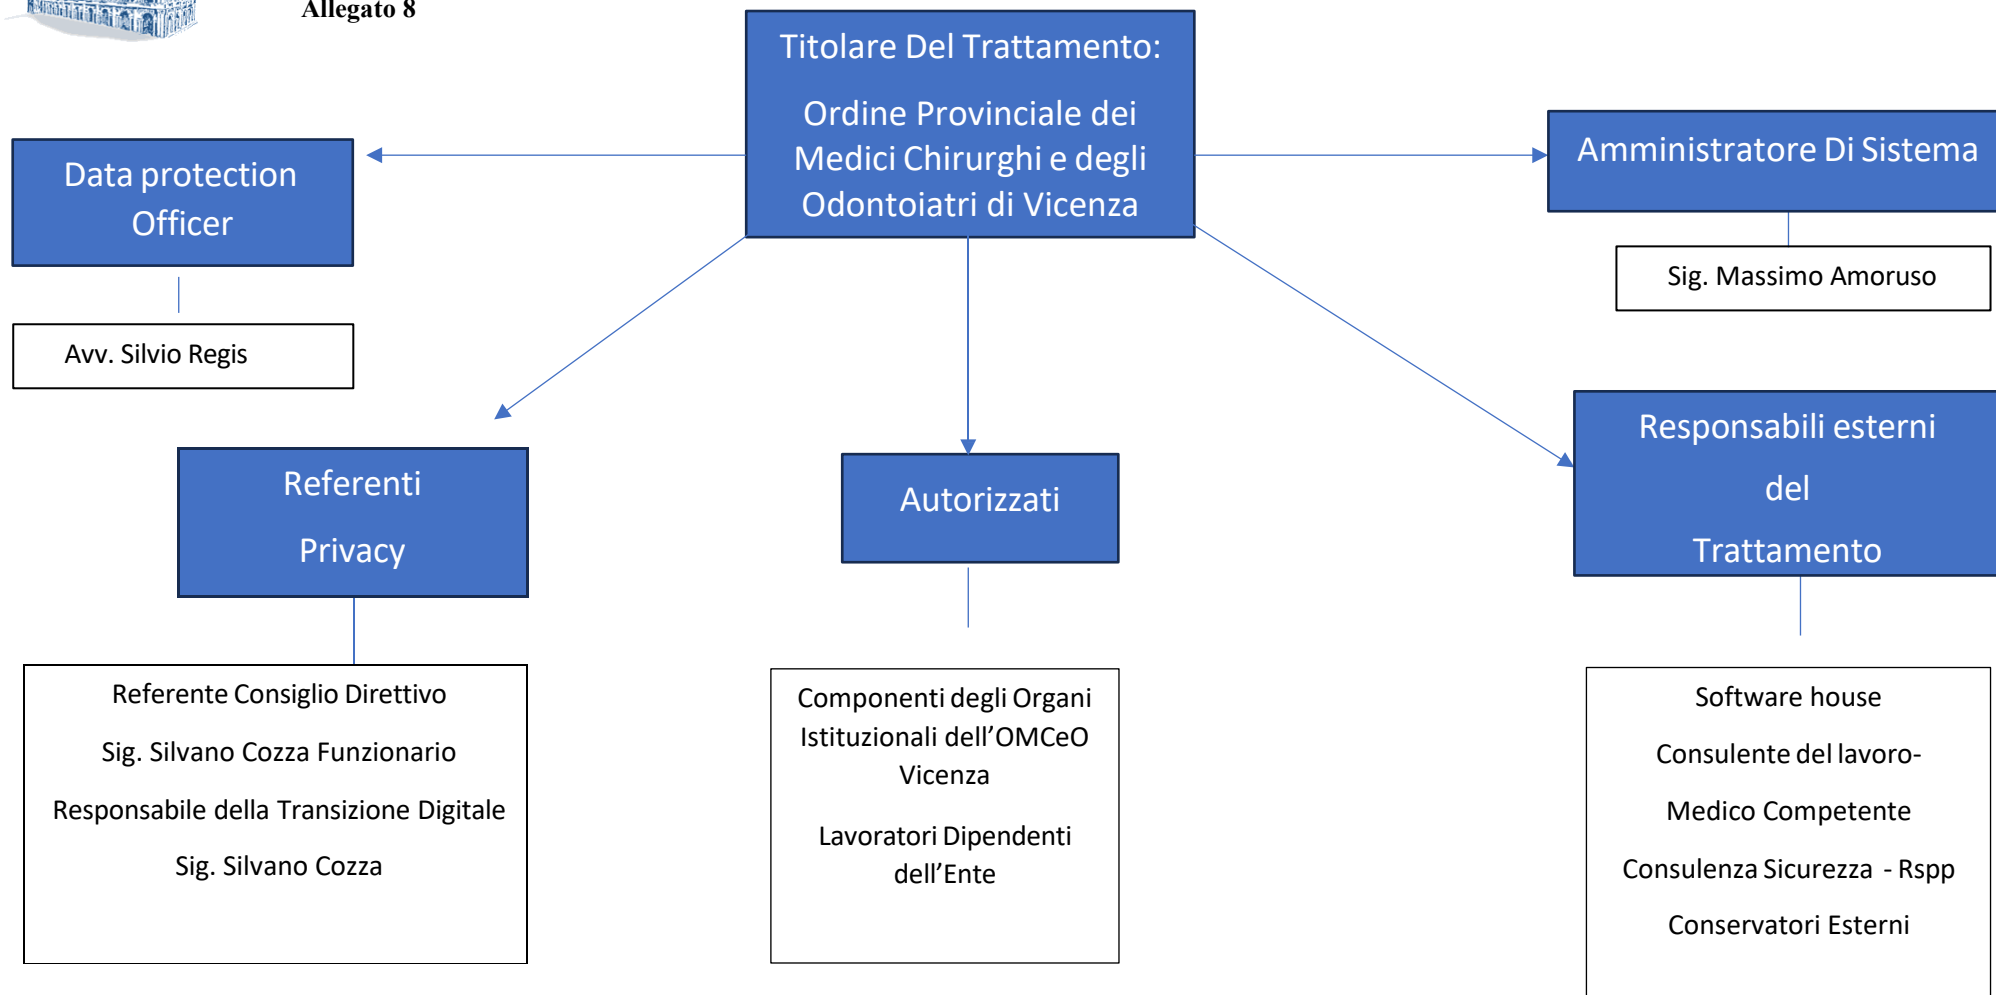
Allegato 8

Titolare Del Trattamento:

Ordine Provinciale dei Medici Chirurghi e degli Odontoiatri di Vicenza

Data protection Officer

Avv. Silvio Regis

Amministratore Di Sistema

Sig. Massimo Amoruso

Referenti Privacy

Referente Consiglio Direttivo

Sig. Silvano Cozza Funzionario

Responsabile della Transizione Digitale

Sig. Silvano Cozza

Autorizzati

Componenti degli Organi Istituzionali dell'OMCeO Vicenza

Lavoratori Dipendenti dell'Ente

Responsabili esterni del Trattamento

Software house

Consulente del lavoro-

Medico Competente

Consulenza Sicurezza - Rspp

Conservatori Esterni